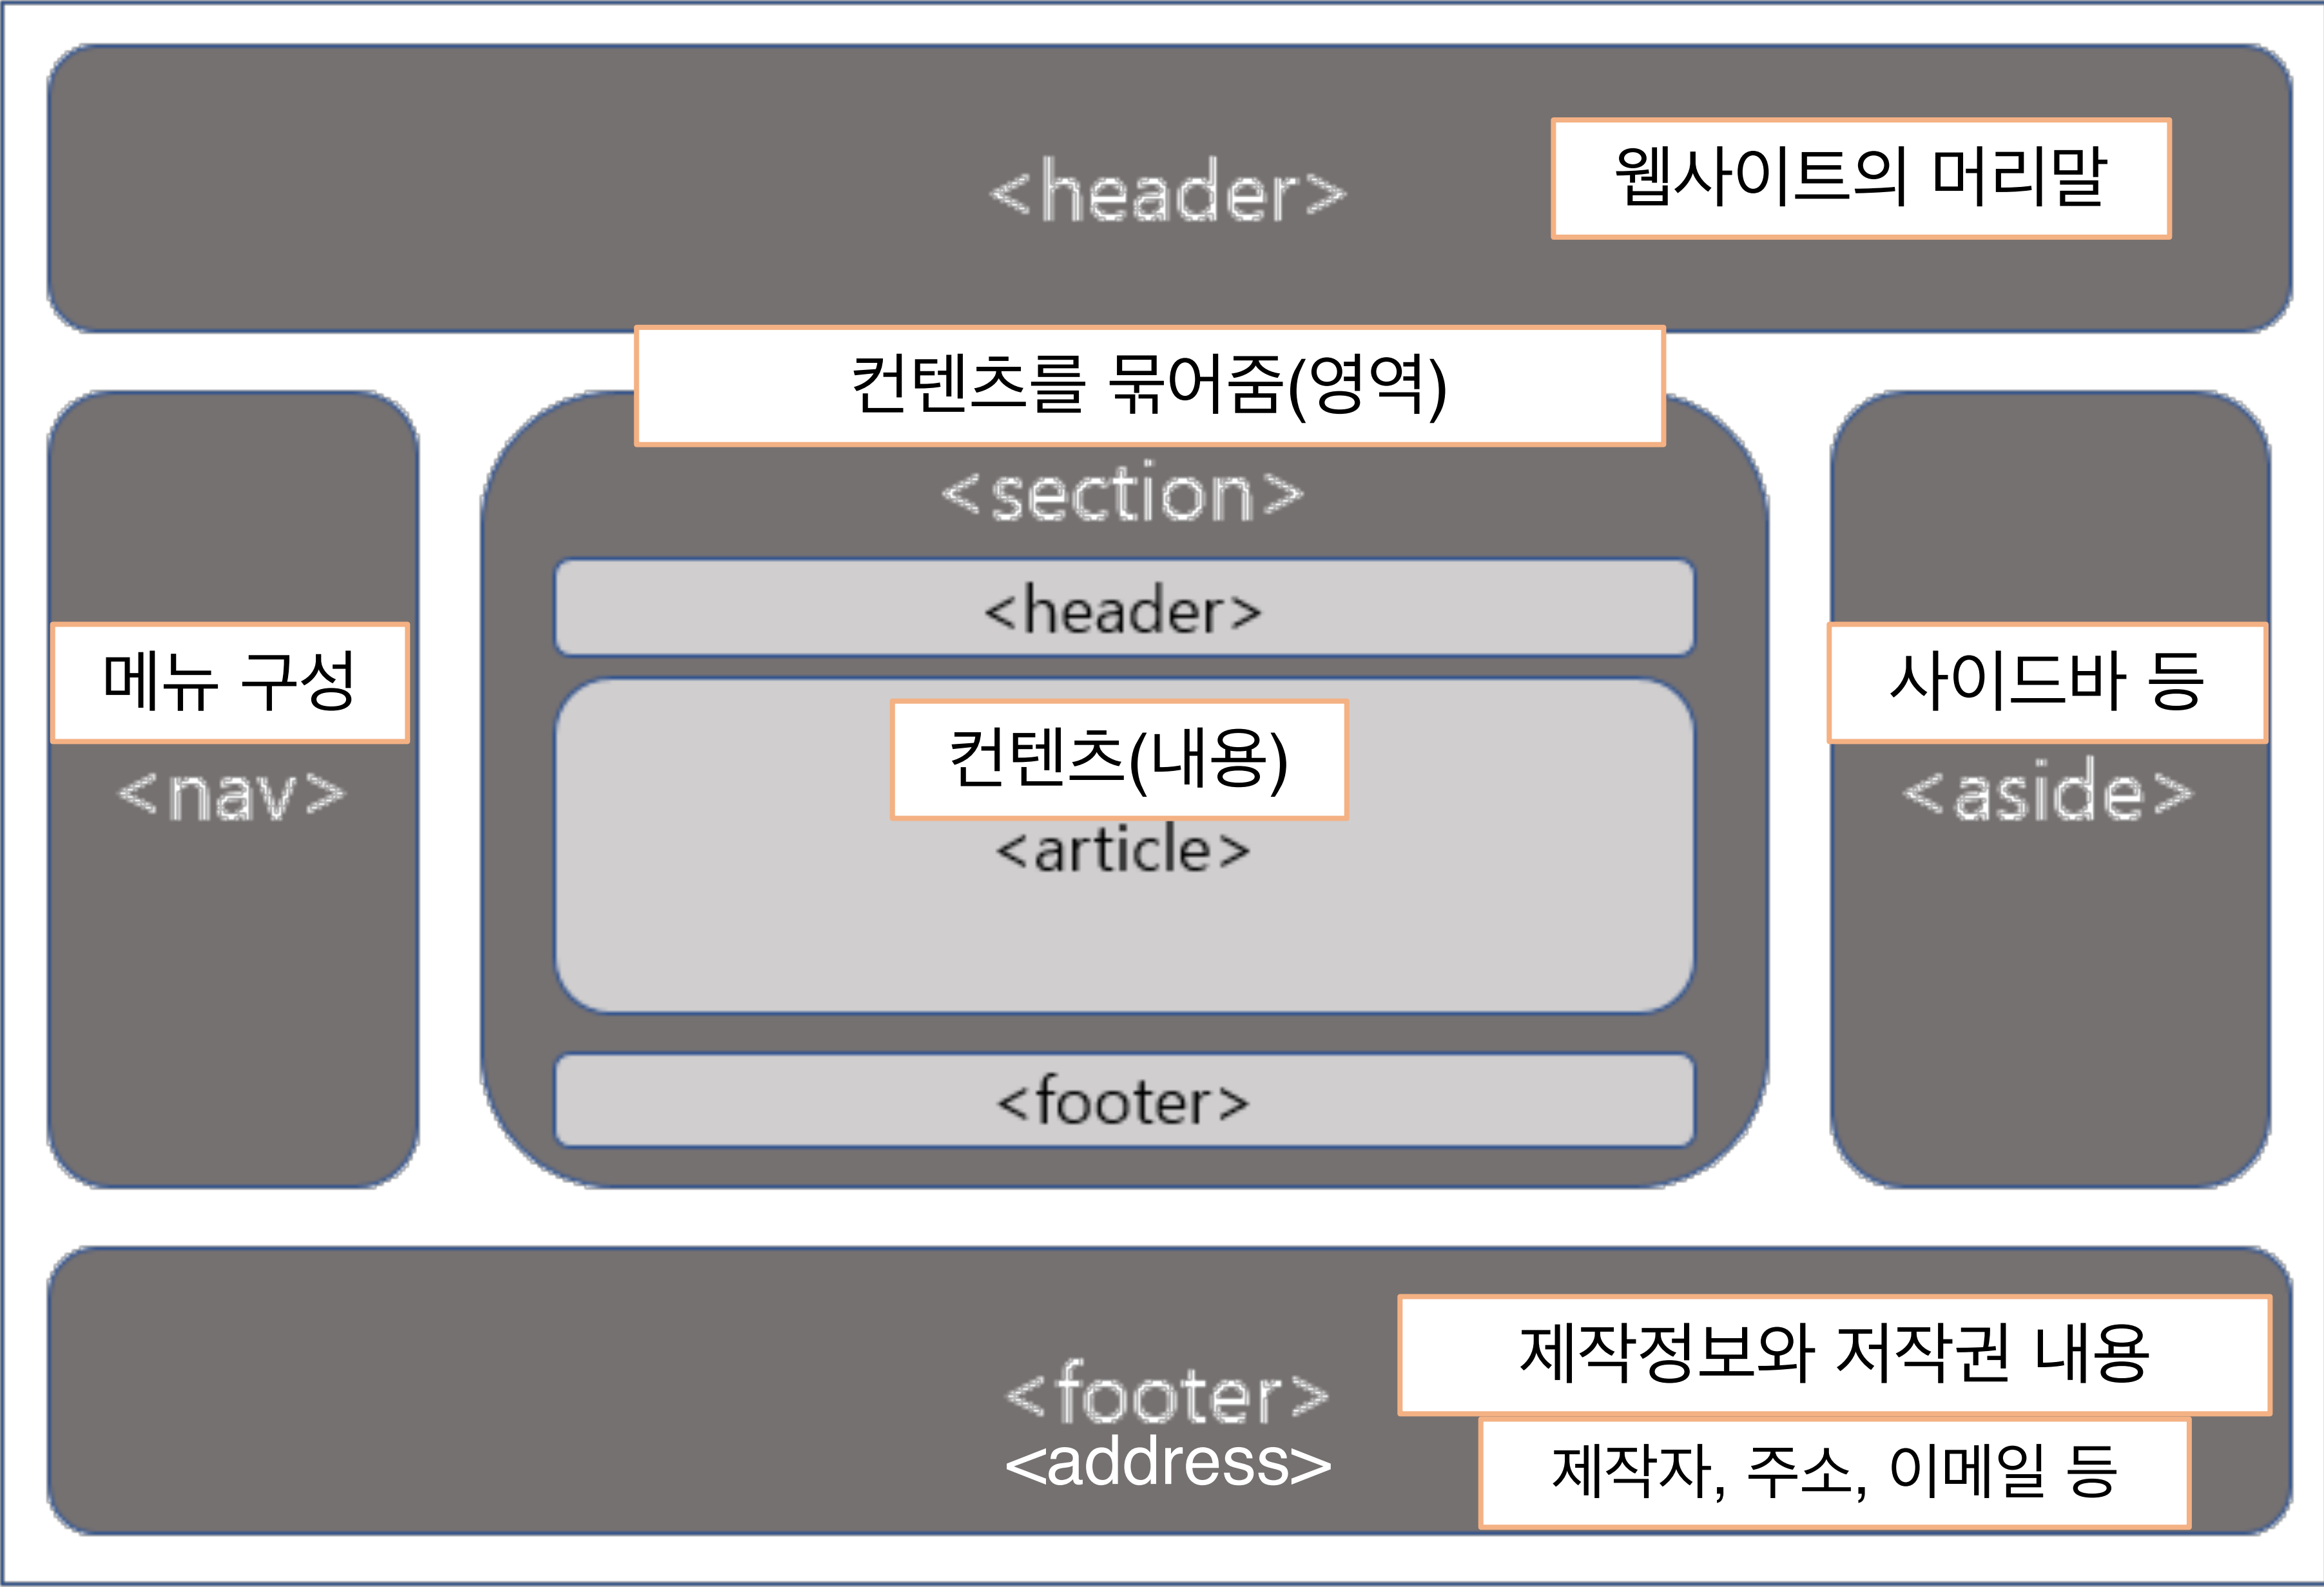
<header>

웹사이트의 머리말

컨텐츠를 묶어줌(영역)

<section>

<header>

메뉴 구성

<nav>

컨텐츠(내용)

<article>

<footer>

사이드바 등

<aside>

<footer>
<address>

제작정보와 저작권 내용

제작자, 주소, 이메일 등